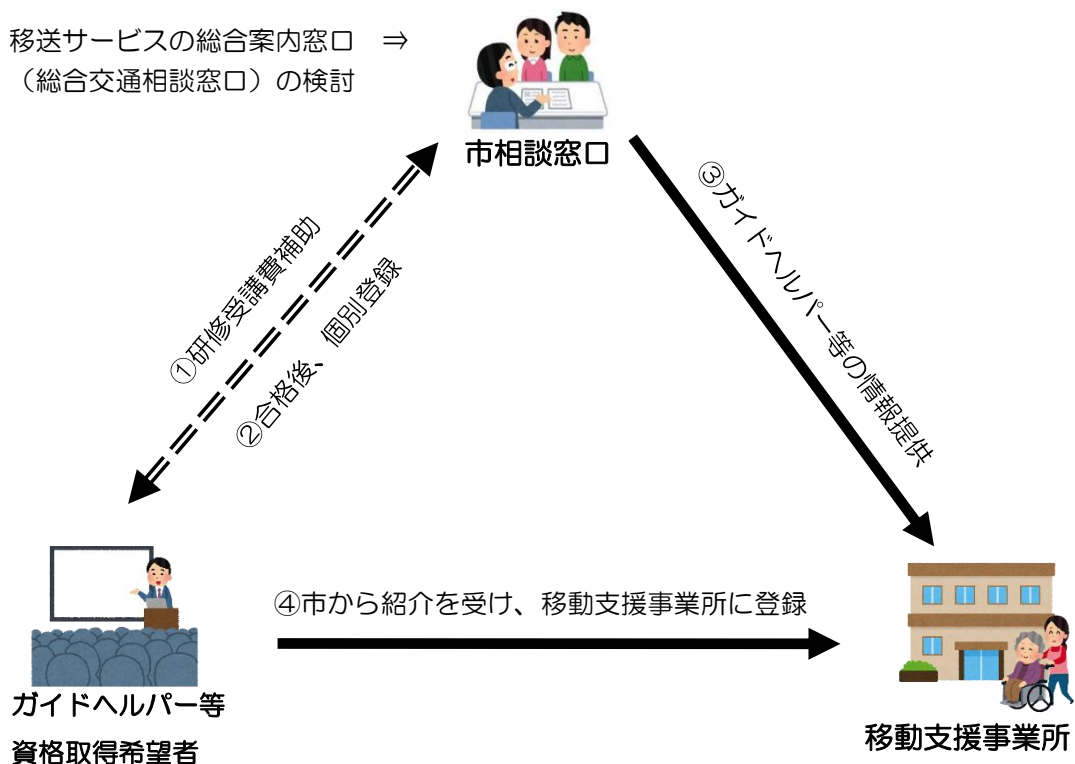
移送サービスの総合案内窓口　⇒
（総合交通相談窓口）の検討

市相談窓口

①研修受講費補助

②合格後、個別登録

③ガイドヘルパー等の情報提供

④市から紹介を受け、移動支援事業所に登録

ガイドヘルパー等
資格取得希望者

移動支援事業所